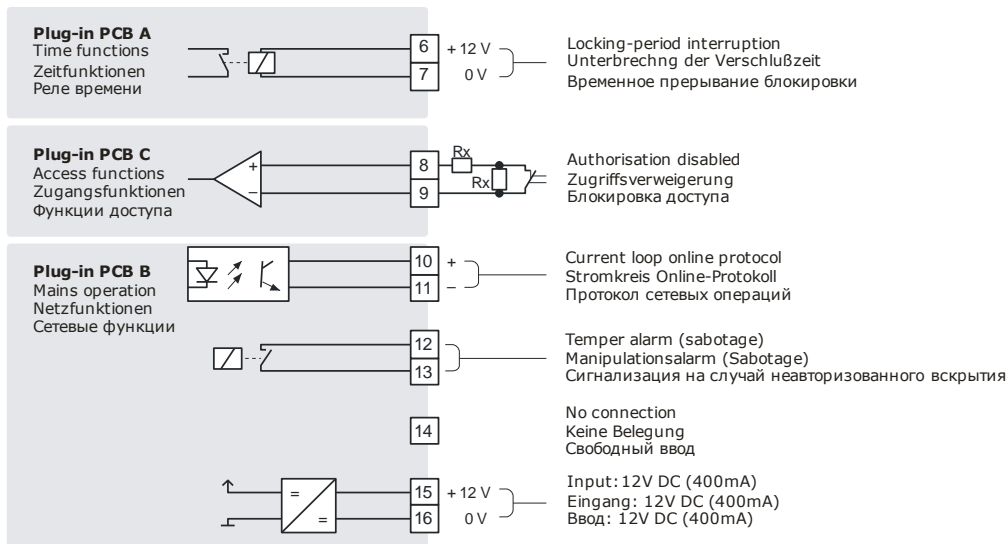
**Plug-in PCB A**
Time functions
Zeitfunktionen
Реле времени

6 + 12 V
7 0 V

Locking-period interruption
Unterbrechng der Verschlußzeit
Временное прерывание блокировки

**Plug-in PCB C**
Access functions
Zugangsfunktionen
Функции доступа

+
–
8
9
Rx
Rx

Authorisation disabled
Zugriffsverweigerung
Блокировка доступа

**Plug-in PCB B**
Mains operation
Netzfunktionen
Сетевые функции

10 +
11 –

Current loop online protocol
Stromkreis Online-Protokoll
Протокол сетевых операций

12
13

Temper alarm (sabotage)
Manipulationsalarm (Sabotage)
Сигнализация на случай неавторизованного вскрытия

14

No connection
Keine Belegung
Свободный ввод

=
=
15 + 12 V
16 0 V

Input: 12V DC (400mA)
Eingang: 12V DC (400mA)
Ввод: 12V DC (400mA)